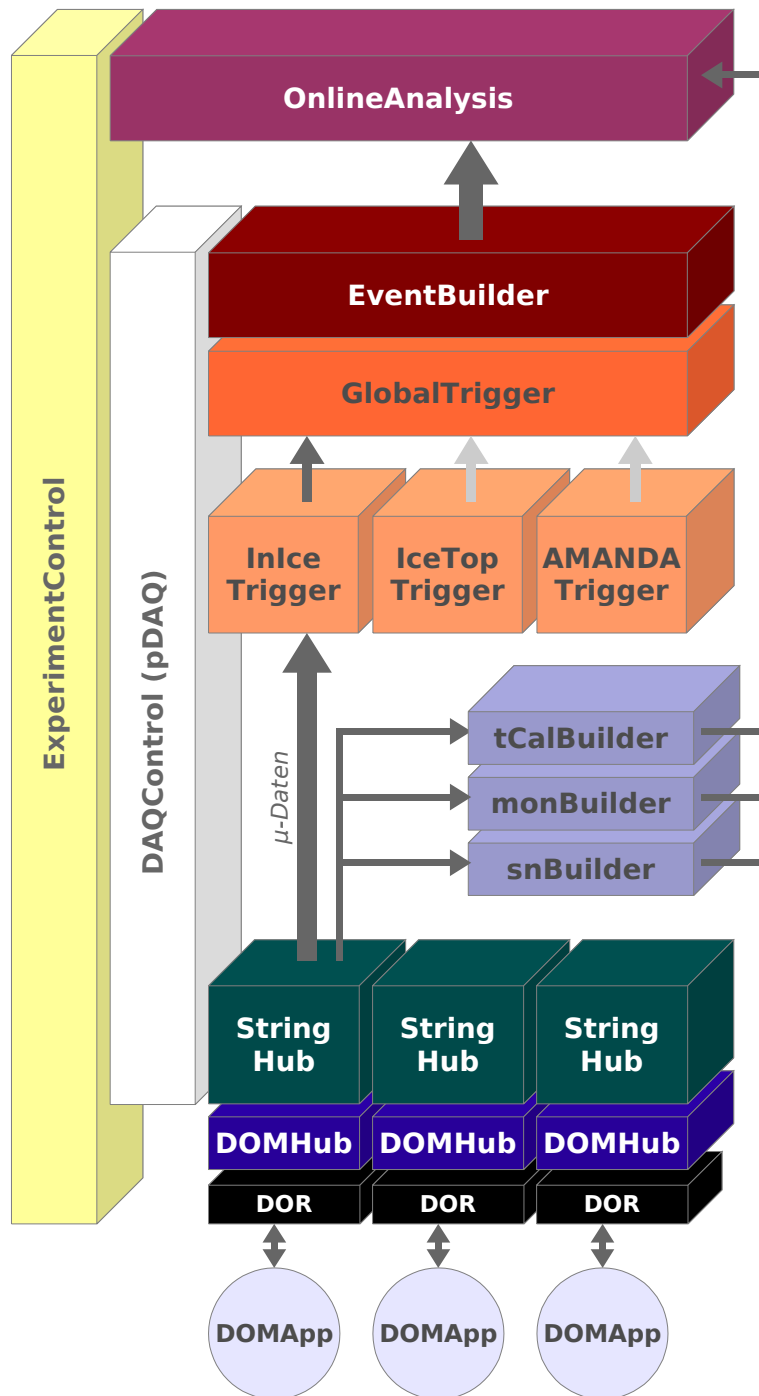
OnlineAnalysis

ExperimentControl

DAQControl (pDAQ)

EventBuilder

GlobalTrigger

InIce Trigger

IceTop Trigger

AMANDA Trigger

μ-Daten

tCalBuilder

monBuilder

snBuilder

String Hub

String Hub

String Hub

DOMHub

DOMHub

DOMHub

DOR

DOR

DOR

DOMApp

DOMApp

DOMApp